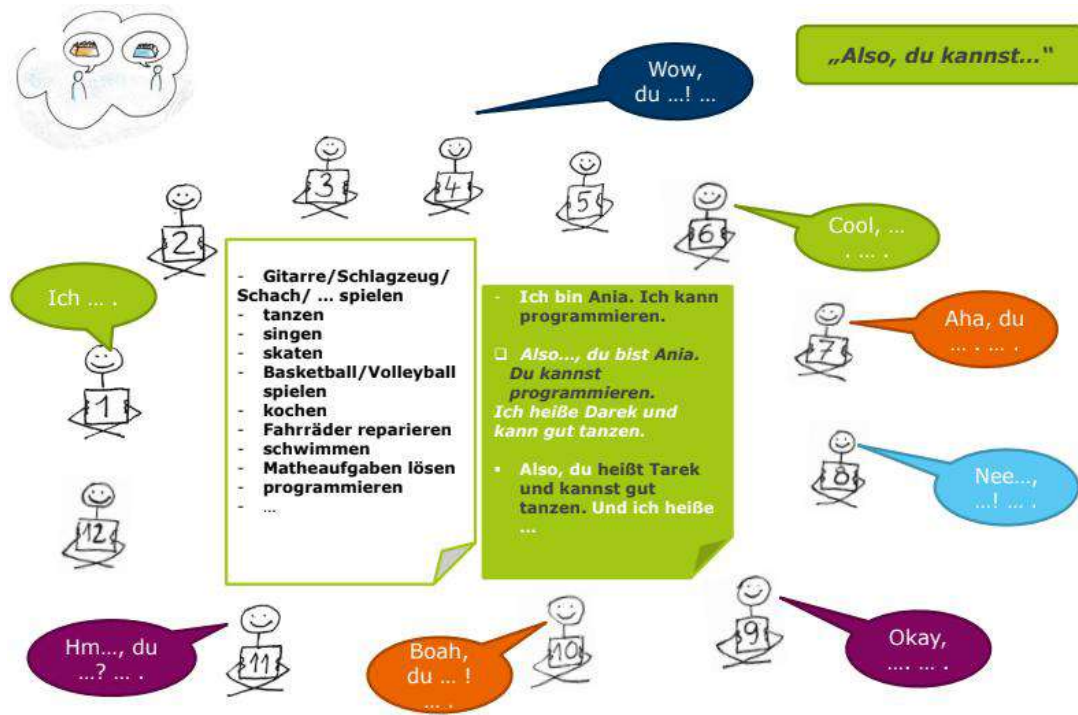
„Also, du kannst..."

Wow, du ...! ...

3
4
5
2
6

Cool, ... . ... .

Ich ... .

1

- Gitarre/Schlagzeug/ Schach/ ... spielen
- tanzen
- singen
- skaten
- Basketball/Volleyball spielen
- kochen
- Fahrräder reparieren
- schwimmen
- Matheaufgaben lösen
- programmieren
- ...

- Ich bin Ania. Ich kann programmieren.

❑ Also..., du bist Ania. Du kannst programmieren. Ich heiße Darek und kann gut tanzen.

▪ Also, du heißt Tarek und kannst gut tanzen. Und ich heiße ...

Aha, du ... . ... .

7

8

Nee..., ...! ... .

12

9

Okay, .... ... .

Hm..., du ...? ... .

11

Boah, du ... ! ... .

10